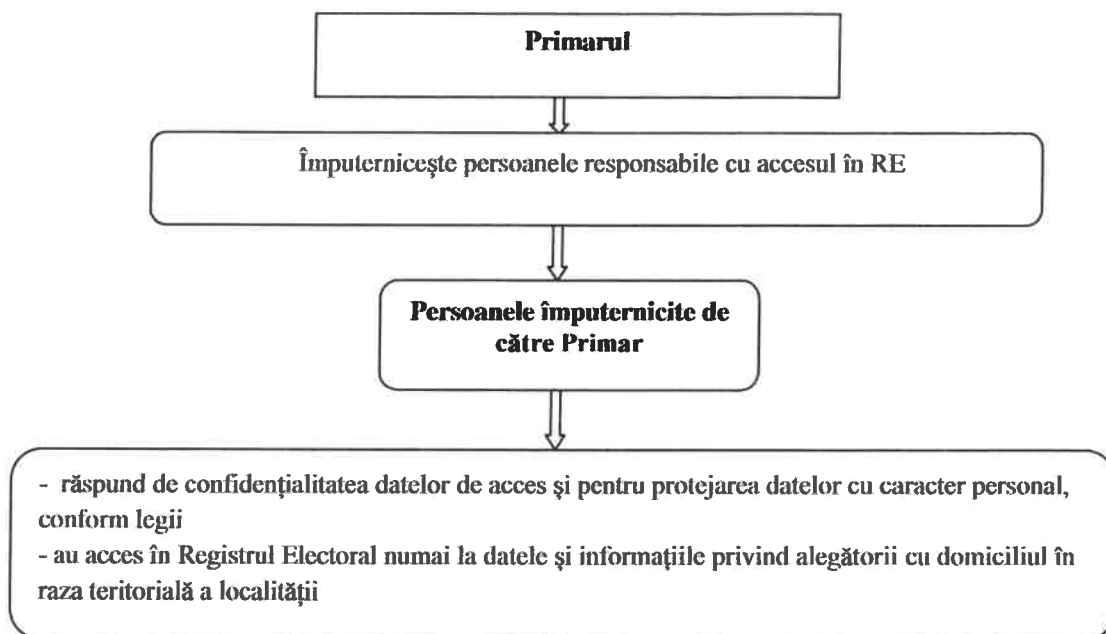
Primarul

Împuternicește persoanele responsabile cu accesul în RE

Persoanele împuternicite de către Primar

- răspund de confidenţialitatea datelor de acces şi pentru protejarea datelor cu caracter personal, conform legii
- au acces în Registrul Electoral numai la datele şi informaţiile privind alegătorii cu domiciliul în raza teritorială a localităţii